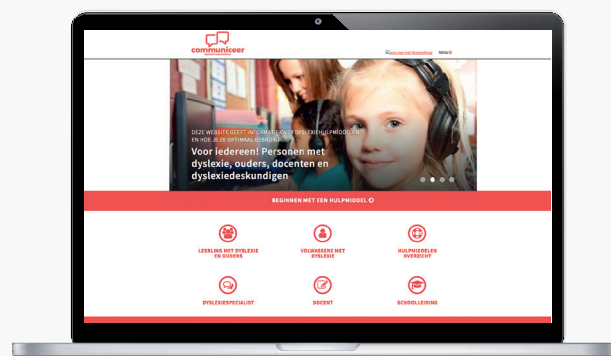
communiceer

Lees voor met Browsealoud MENU

DEZE WEBSITE GEEFT INFORMATIE OVER DYSLEXIEHULPMIDDELEN EN HOE JE ZE OPTIMAAL GEBRUIKT

Voor iedereen! Personen met dyslexie, ouders, docenten en dyslexiedeskundigen

BEGINNEN MET EEN HULPMIDDEL

LEERLING MET DYSLEXIE EN OUDERS

VOLWASSENE MET DYSLEXIE

HULPMIDDELEN OVERZICHT

DYSLEXIESPECIALIST

DOCENT

SCHOOLLEIDING